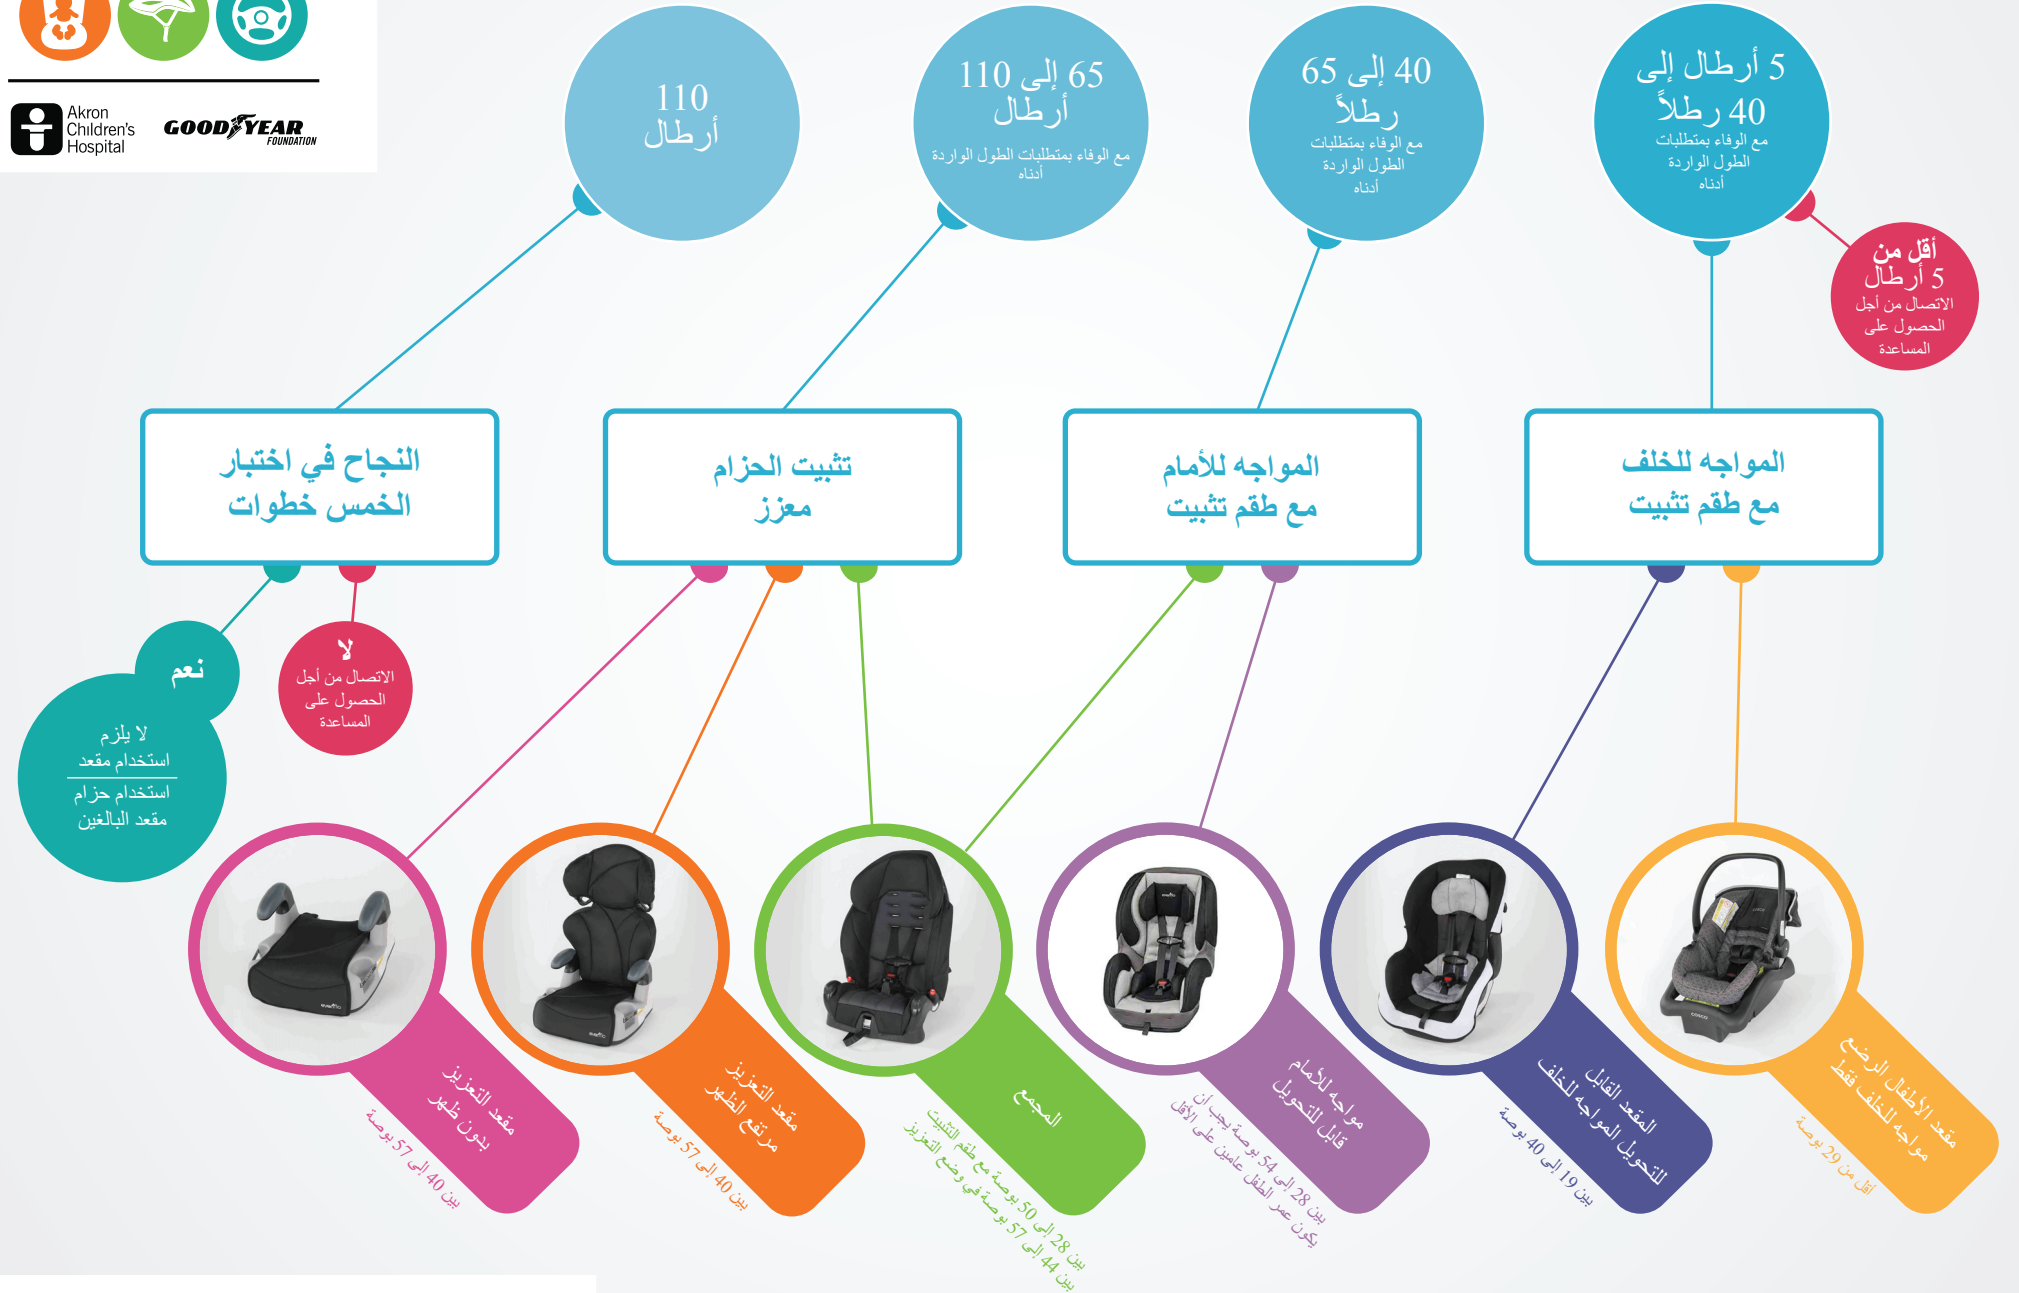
Akron Children's Hospital

GOODYEAR FOUNDATION

110 أرطال

65 إلى 110 أرطال
مع الوفاء بمتطلبات الطول الواردة أدناه

40 إلى 65 رطلاً
مع الوفاء بمتطلبات الطول الواردة أدناه

5 أرطال إلى 40 رطلاً
مع الوفاء بمتطلبات الطول الواردة أدناه

أقل من 5 أرطال
الاتصال من أجل الحصول على المساعدة

النجاح في اختبار الخمس خطوات

تثبيت الحزام معزز

المواجه للأمام مع طقم تثبيت

المواجه للخلف مع طقم تثبيت

نعم
لا يلزم استخدام مقعد
استخدام حزام مقعد البالغين

لا
الاتصال من أجل الحصول على المساعدة

مقعد التعزيز بدون ظهر
بين 40 إلى 57 بوصة

مقعد التعزيز مرتفع الظهر
بين 40 إلى 57 بوصة

المجمع
بين 28 إلى 50 بوصة مع طقم التثبيت
بين 44 إلى 57 بوصة في وضع التعزيز

مواجه للأمام قابل للتحويل
بين 28 إلى 54 بوصة يجب أن يكون عمر الطفل عامين على الأقل

المقعد القابل للتحويل المواجه للخلف
بين 19 إلى 40 بوصة

مقعد الأطفال الرضع مواجه للخلف فقط
أقل من 29 بوصة